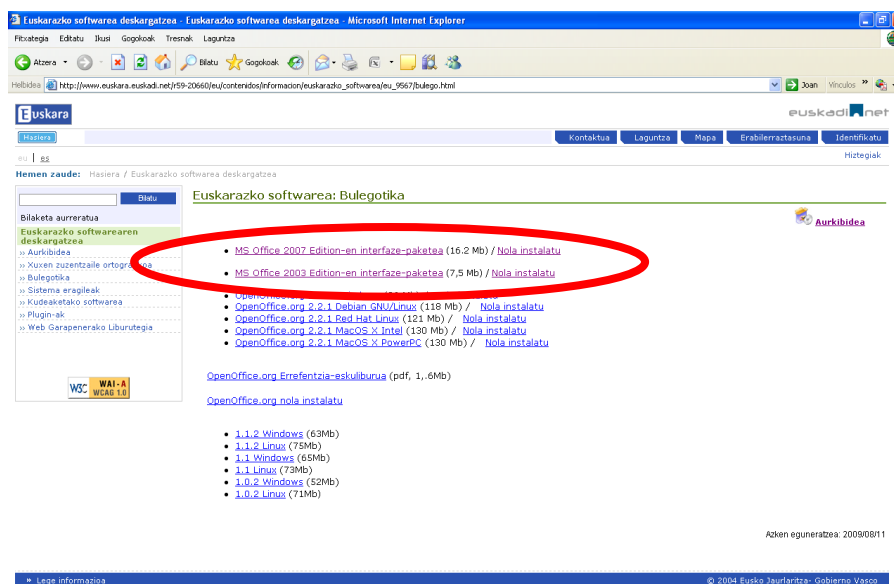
Euskarazko softwarea deskargatzea - Euskarazko softwarea deskargatzea - Microsoft Internet Explorer

Fitxategia Editatu Ikusi Gogokoak Tresnak Laguntza

Atzera Bilatu Gogokoak

Helbidea http://www.euskara.euskadi.net/r59-20660/eu/contenidos/informacion/euskarazko_softwarea/eu_9567/bulego.html Joan Vínculos

Euskara

euskadi.net

Hasiera

Kontaktua Laguntza Mapa Erabilerraztasuna Identifikatu

eu | es

Hiztegiak

Hemen zaude: Hasiera / Euskarazko softwarea deskargatzea

Bilatu

Bilaketa aurreratua

Euskarazko softwarearen deskargatzea
» Aurkibidea
» Xuxen zuzentzaile ortografikoa
» Bulegotika
» Sistema eragileak
» Kudeaketako softwarea
» Plugin-ak
» Web Garapenerako Liburutegia

W3C WAI-A WCAG 1.0

Euskarazko softwarea: Bulegotika

Aurkibidea

MS Office 2007 Edition-en interfaze-paketea (16.2 Mb) / Nola instalatu

MS Office 2003 Edition-en interfaze-paketea (7,5 Mb) / Nola instalatu

• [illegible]
• OpenOffice.org 2.2.1 Debian GNU/Linux (118 Mb) / Nola instalatu
• OpenOffice.org 2.2.1 Red Hat Linux (121 Mb) / Nola instalatu
• OpenOffice.org 2.2.1 MacOS X Intel (130 Mb) / Nola instalatu
• OpenOffice.org 2.2.1 MacOS X PowerPC (130 Mb) / Nola instalatu

OpenOffice.org Errefentzia-eskuliburua (pdf, 1,.6Mb)

OpenOffice.org nola instalatu

• 1.1.2 Windows (63Mb)
• 1.1.2 Linux (75Mb)
• 1.1 Windows (65Mb)
• 1.1 Linux (73Mb)
• 1.0.2 Windows (52Mb)
• 1.0.2 Linux (71Mb)

Azken eguneratzea: 2009/08/11

» Lege informazioa

© 2004 Eusko Jaurlaritza- Gobierno Vasco